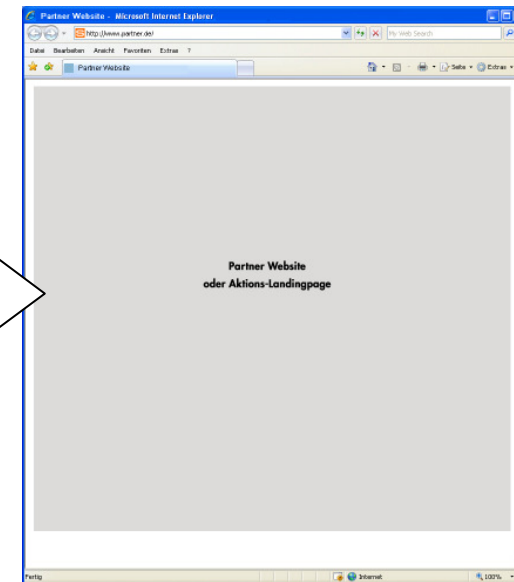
Partner Website - Microsoft Internet Explorer

http://www.partner.de/

My Web Search

Datei Bearbeiten Ansicht Favoriten Extras ?

Partner Website

Seite Extras

Partner Website
oder Aktions-Landingpage

Fertig

Internet

100%